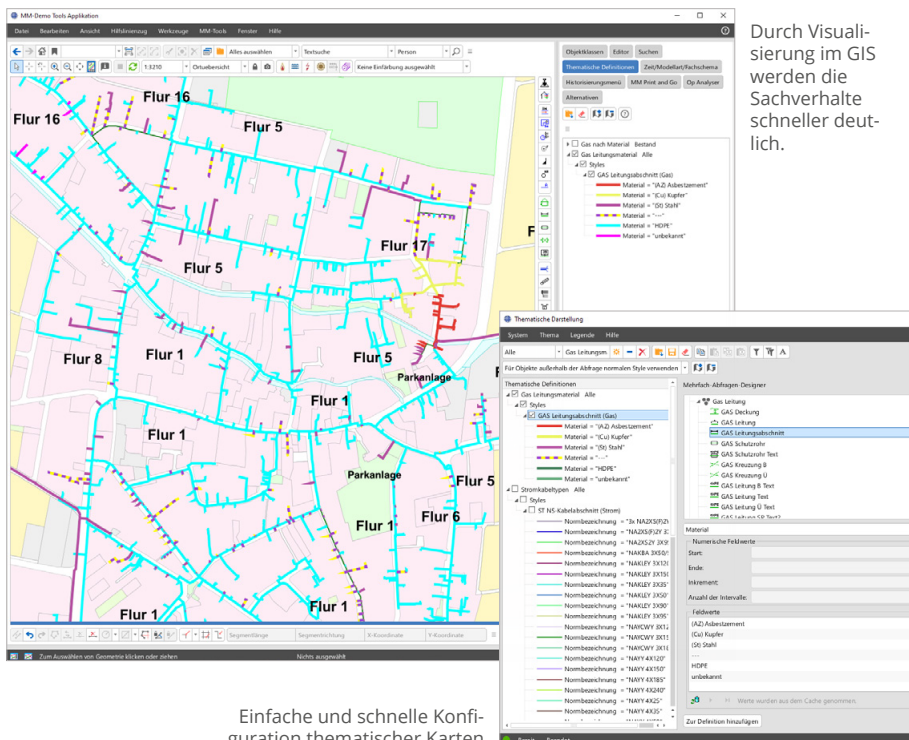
MM-Demo Tools Applikation

Datei Bearbeiten Ansicht Hilfslinienzug Werkzeuge MM-Tools Fenster Hilfe

Alles auswählen Textsuche Person

1:3210 Ortsübersicht Keine Einfärbung ausgewählt

Objektklassen Editor Suchen
Thematische Definitionen Zeit/Modellart/Fachschema
Historisierungsmenü MM Print and Go Op Analyser
Alternativen

Gas nach Material Bestand
Gas Leitungsmaterial Alle
Styles
GAS Leitungsabschnitt (Gas)
Material = "(AZ) Asbestzement"
Material = "(Cu) Kupfer"
Material = "(St) Stahl"
Material = "---"
Material = "HDPE"
Material = "unbekannt"

Flur 16
Flur 16
Flur 5
Flur 17
Flur 5
Flur 8
Flur 1
Flur 5
Parkanlage
Flur 1
Flur 1
Parkanlage
Flur 5
Flur 1
Flur 6
Flur 1
Flur 1

Segmentlänge Segmentrichtung X-Koordinate Y-Koordinate

Zum Auswählen von Geometrie klicken oder ziehen Nichts ausgewählt

Durch Visualisierung im GIS werden die Sachverhalte schneller deutlich.

Thematische Darstellung

System Thema Legende Hilfe

Alle Gas Leitungsm

Für Objekte außerhalb der Abfrage normalen Style verwenden

Thematische Definitionen
Gas Leitungsmaterial Alle
Styles
GAS Leitungsabschnitt (Gas)
Material = "(AZ) Asbestzement"
Material = "(Cu) Kupfer"
Material = "(St) Stahl"
Material = "---"
Material = "HDPE"
Material = "unbekannt"
Stromkabeltypen Alle
Styles
ST NS-Kabelabschnitt (Strom)
Normbezeichnung = "3x NA2XS(F)2Y
Normbezeichnung = "NA2XS(F)2Y 3
Normbezeichnung = "NA2XS2Y 3X9
Normbezeichnung = "NAKBA 3X50/
Normbezeichnung = "NAKLEY 3X12
Normbezeichnung = "NAKLEY 3X15
Normbezeichnung = "NAKLEY 3X35
Normbezeichnung = "NAKLEY 3X50
Normbezeichnung = "NAKLEY 3X90
Normbezeichnung = "NAKLEY 3X95
Normbezeichnung = "NAYCWY 3X1
Normbezeichnung = "NAYCWY 3X1
Normbezeichnung = "NAYCWY 3X1
Normbezeichnung = "NAYY 4X120
Normbezeichnung = "NAYY 4X150
Normbezeichnung = "NAYY 4X185
Normbezeichnung = "NAYY 4X240
Normbezeichnung = "NAYY 4X25
Normbezeichnung = "NAYY 4X35

Mehrfach Abfragen Designer
Gas Leitung
GAS Deckung
GAS Leitung
GAS Leitungsabschnitt
GAS Schutzrohr
GAS Schutzrohr Text
GAS Kreuzung B
GAS Kreuzung Ü
GAS Leitung B Text
GAS Leitung Text
GAS Leitung Ü Text
GAS Leitung SP Text

Material
Numerische Feldwerte
Start:
Ende:
Inkrement:
Anzahl der Intervalle:
Feldwerte
(AZ) Asbestzement
(Cu) Kupfer
(St) Stahl
---
HDPE
unbekannt

Werte wurden aus dem Cache genommen.

Zur Definition hinzufügen

Einfache und schnelle Konfiguration thematischer Karten